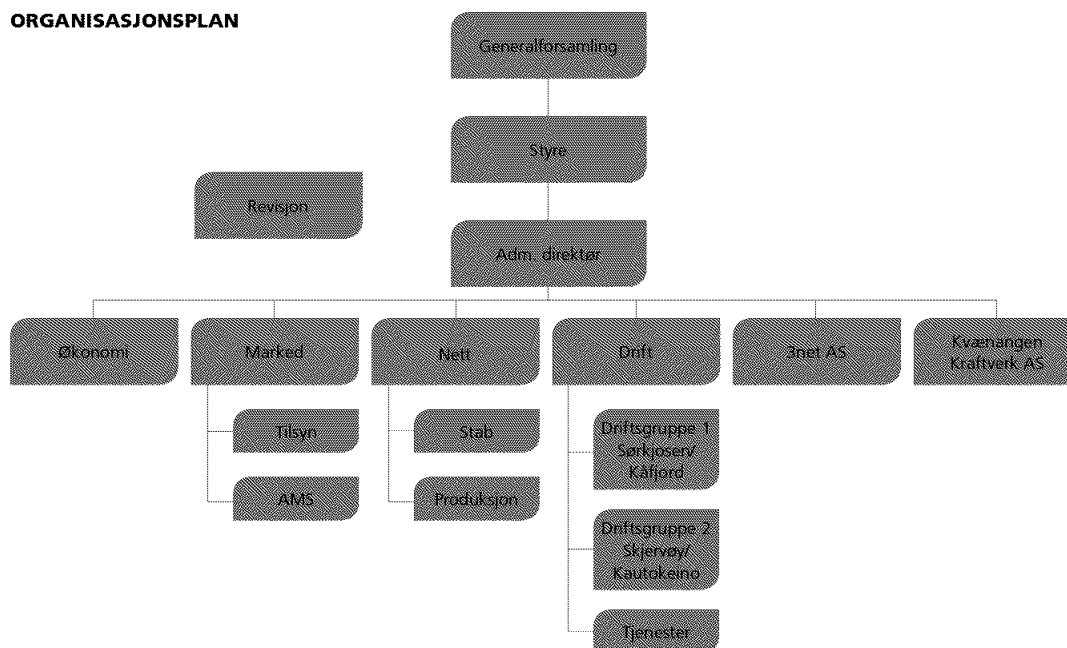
ORGANISASJONSPLAN

Generalforsamling

Styre

Revisjon

Adm. direktør

Økonomi

Marked

Tilsyn

AMS

Nett

Stab

Produksjon

Drift

Driftsgruppe 1 Sørkjosen/ Kåfjord

Driftsgruppe 2 Skjervøy/ Kautokeino

Tjenester

3net AS

Kvænangen Kraftverk AS